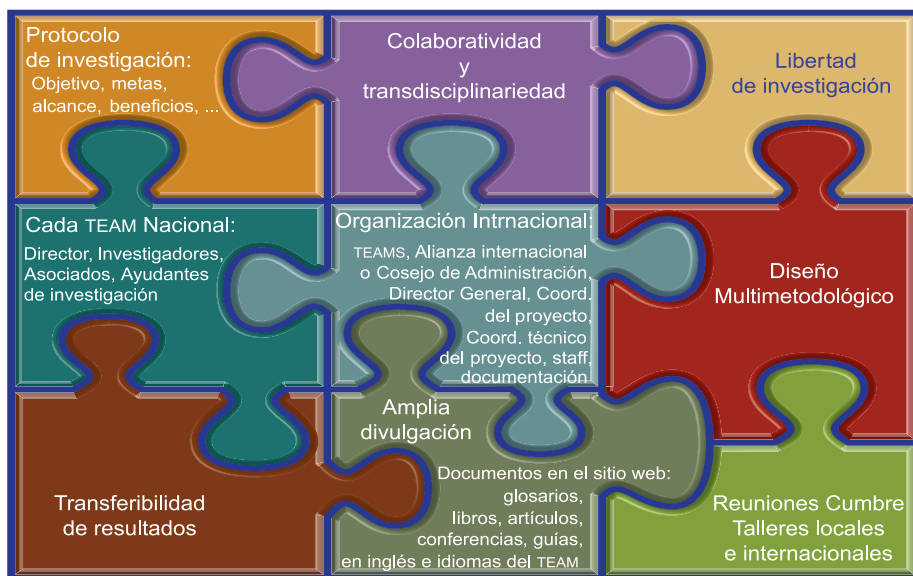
Protocolo de investigación: Objetivo, metas, alcance, beneficios, ...

Colaboratividad y transdisciplinariedad

Libertad de investigación

Cada TEAM Nacional: Director, Investigadores, Asociados, Ayudantes de investigación

Organización Intrnacional: TEAMS, Alianza internacional o Cosejo de Administración, Director General, Coord. del proyecto, Coord. técnico del proyecto, staff, documentación

Diseño Multimetodológico

Amplia divulgación

Documentos en el sitio web: glosarios, libros, artículos, conferencias, guías, en inglés e idiomas del TEAM

Transferibilidad de resultados

Reuniones Cumbre Talleres locales e internacionales